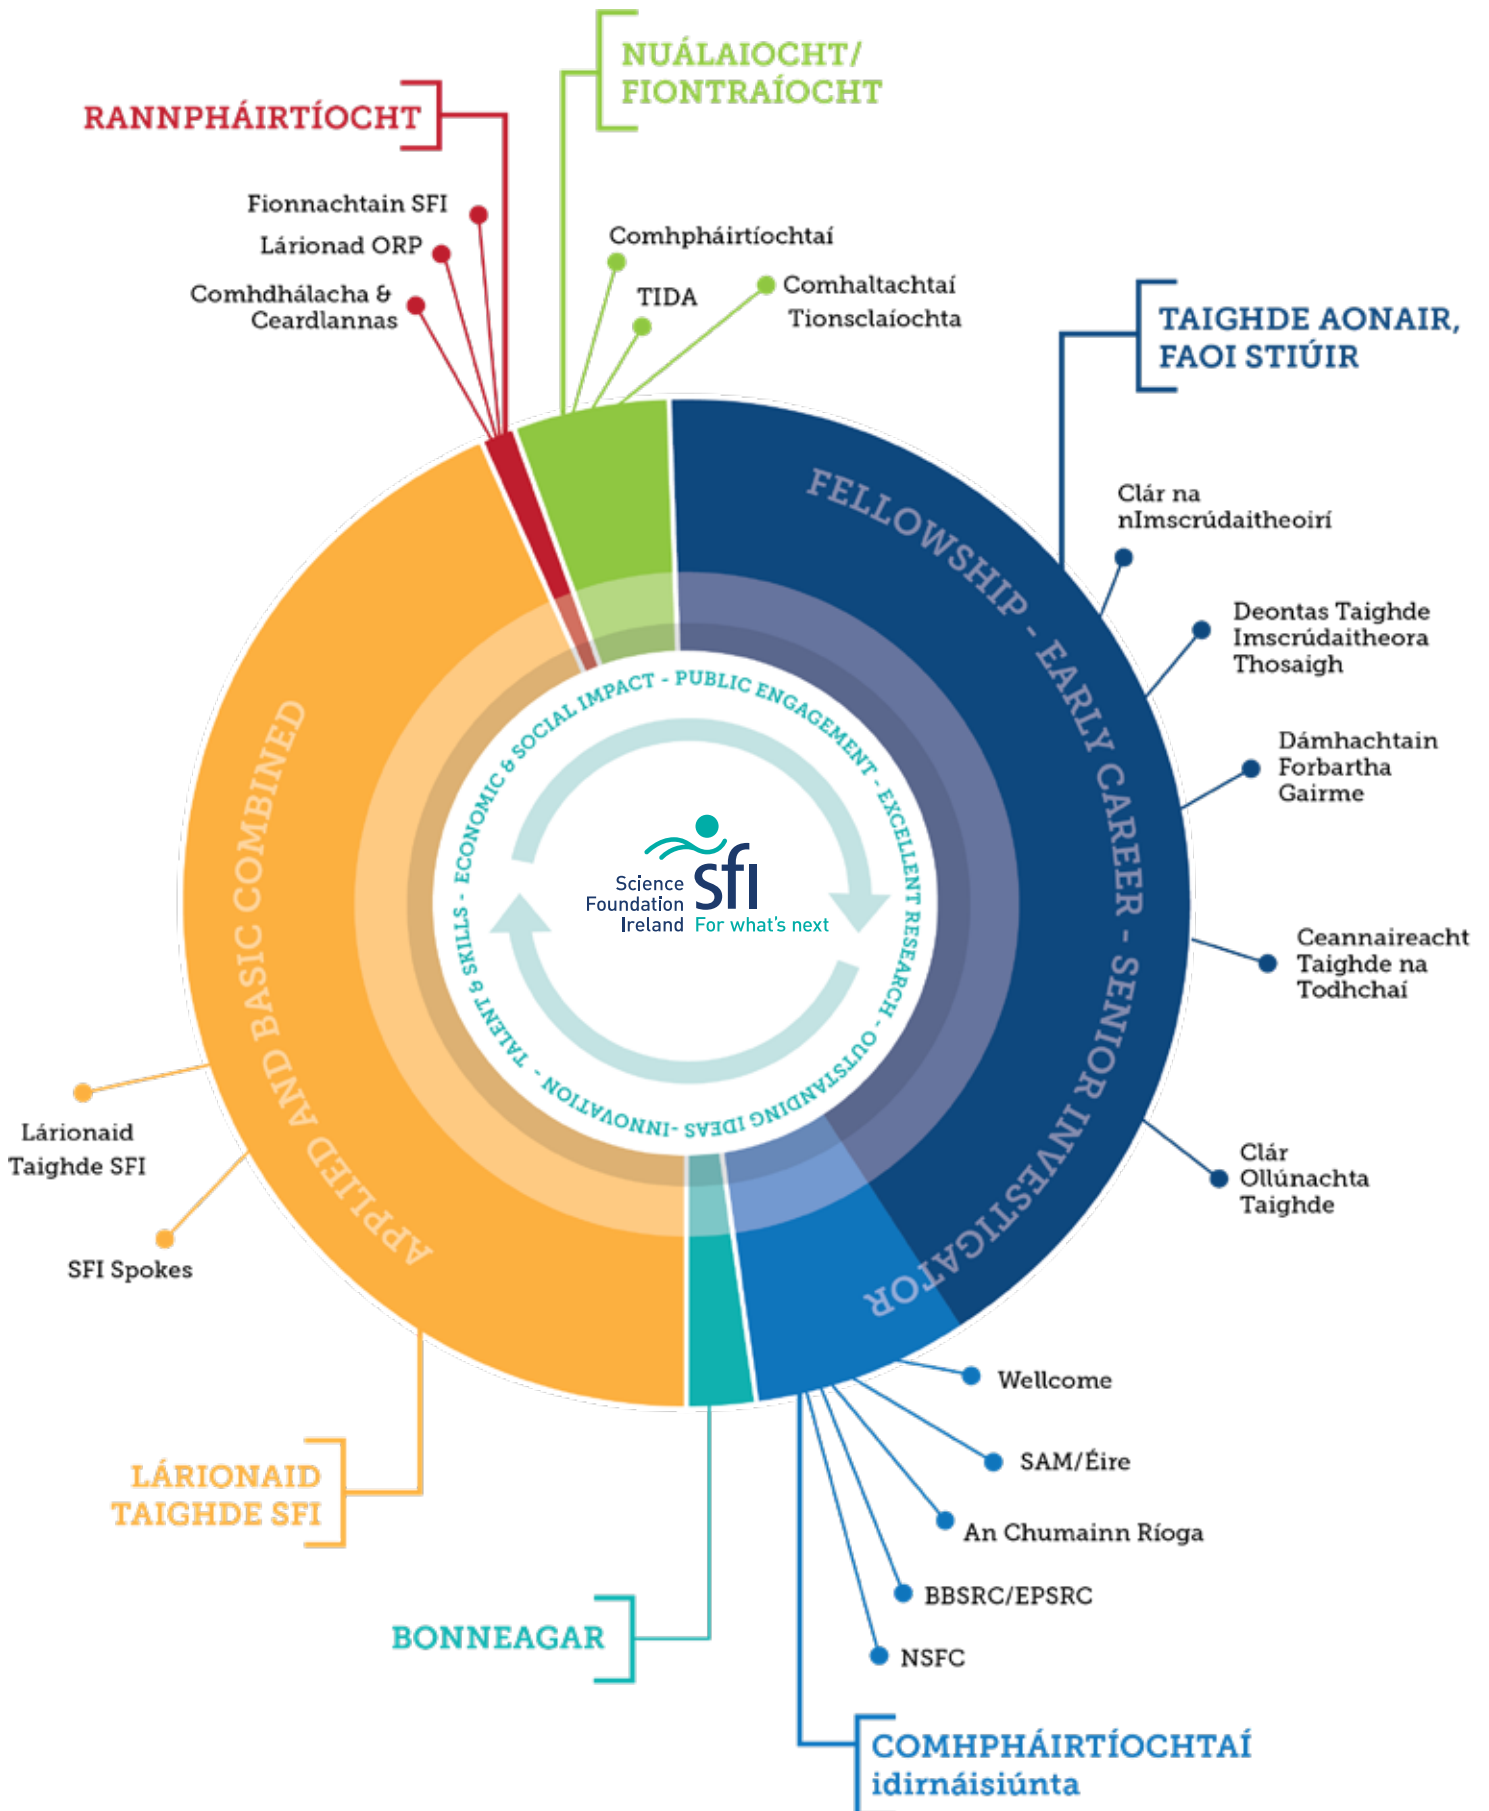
RANNPHÁIRTÍOCHT

Fionnachtain SFI
Lárionad ORP
Comhdhálacha & Ceardlannas

NUÁLAIOCHT/ FIONTRAÍOCHT

Comhpháirtíochtaí
TIDA
Comhaltachtaí Tionsclaíochta

TAIGHDE AONAIR, FAOI STIÚIR

Clár na nImscrúdaitheoirí
Deontas Taighde Imscrúdaitheora Thosaigh
Dámhachtain Forbartha Gairme
Ceannaireacht Taighde na Todhchaí
Clár Ollúnachta Taighde

FELLOWSHIP - EARLY CAREER - SENIOR INVESTIGATOR

APPLIED AND BASIC COMBINED

ECONOMIC & SOCIAL IMPACT - PUBLIC ENGAGEMENT - EXCELLENT RESEARCH - OUTSTANDING IDEAS - INNOVATION - TALENT & SKILLS -

Science Foundation Ireland sfi For what's next

Lárionaid Taighde SFI
SFI Spokes

Wellcome
SAM/Éire
An Chumainn Ríoga
BBSRC/EPSRC
NSFC

LÁRIONAID TAIGHDE SFI

BONNEAGAR

COMHPHÁIRTÍOCHTAÍ idirnáisiúnta